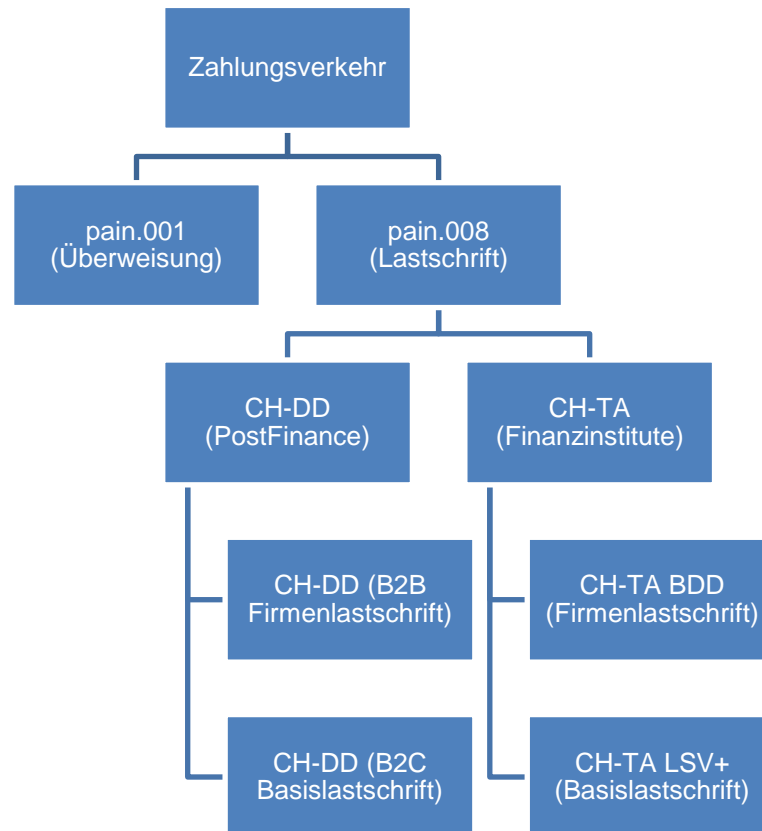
Zahlungsverkehr

pain.001
(Überweisung)

pain.008
(Lastschrift)

CH-DD
(PostFinance)

CH-TA
(Finanzinstitute)

CH-DD (B2B
Firmenlastschrift)

CH-DD (B2C
Basislastschrift)

CH-TA BDD
(Firmenlastschrift)

CH-TA LSV+
(Basislastschrift)